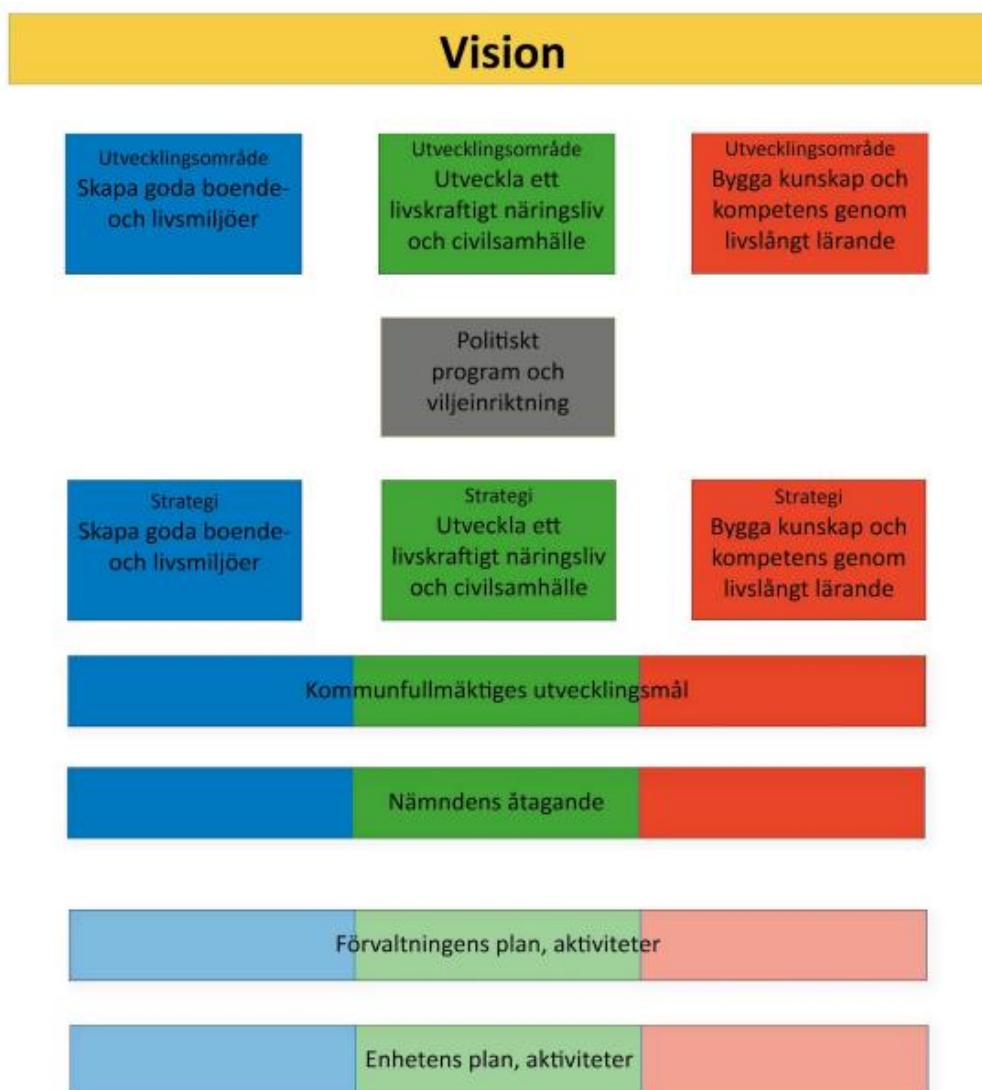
Vision

Utvecklingsområde
Skapa goda boende- och livsmiljöer

Utvecklingsområde
Utveckla ett livskraftigt näringsliv och civilsamhälle

Utvecklingsområde
Bygga kunskap och kompetens genom livslångt lärande

Politiskt program och viljeinriktning

Strategi
Skapa goda boende- och livsmiljöer

Strategi
Utveckla ett livskraftigt näringsliv och civilsamhälle

Strategi
Bygga kunskap och kompetens genom livslångt lärande

Kommunfullmäktiges utvecklingsmål

Nämndens åtagande

Förvaltningens plan, aktiviteter

Enhetens plan, aktiviteter